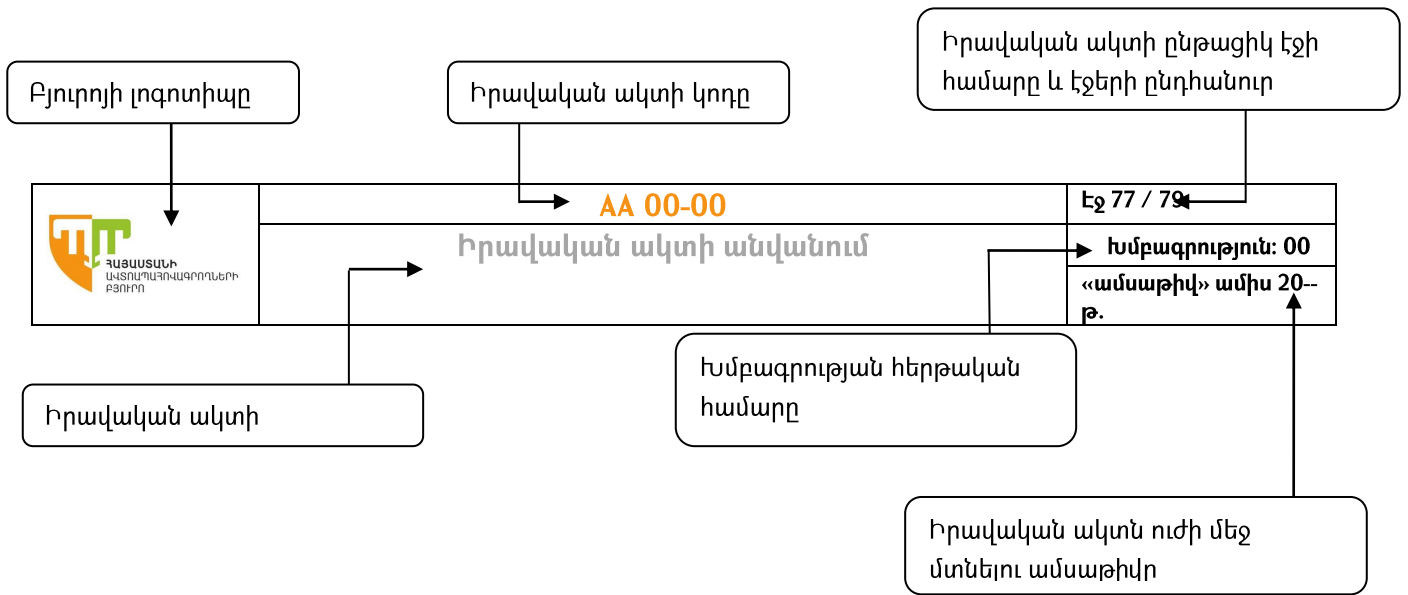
Իրավական ակտի ընթացիկ էջի համարը և էջերի ընդհանուր

Բյուրոյի լոգոտիպը

Իրավական ակտի կոդը

ՀԱՅԱՍՏԱՆԻ ԱՎՏՈԱՊԱՀՈՎԱԳՐՈՂՆԵՐԻ ԲՅՈՒՐՈ

| | AA 00-00 | Էջ 77 / 79 |
|---|---|---|
| | Իրավական ակտի անվանում | Խմբագրություն: 00 |
| | | «ամսաթիվ» ամիս 20-- թ. |

Խմբագրության հերթական համարը

Իրավական ակտի

Իրավական ակտն ուժի մեջ մտնելու ամսաթիվը